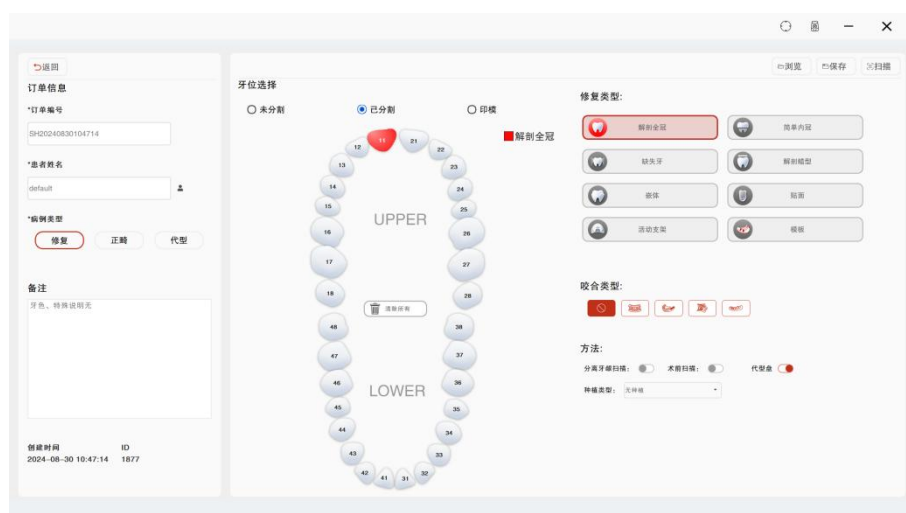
—
×

↩返回

订单信息

*订单编号

SH20240830104714

*患者姓名

default

*病例类型

修复 正畸 代型

备注

牙色、特殊说明无

创建时间 ID
2024-08-30 10:47:14 1877

牙位选择

未分割 已分割 印模

解剖全冠

11 21 12 22 13 23 14 24 15 25 16 26 17 27 18 28

UPPER

清除所有

48 38 47 37 46 36 45 35 44 34 43 33 42 32 41 31

LOWER

浏览 保存 扫描

修复类型:

解剖全冠 简单内冠
缺失牙 解剖蜡型
嵌体 贴面
活动支架 模板

咬合类型:

方法:

分离牙龈扫描: 术前扫描: 代型盘

种植类型: 无种植